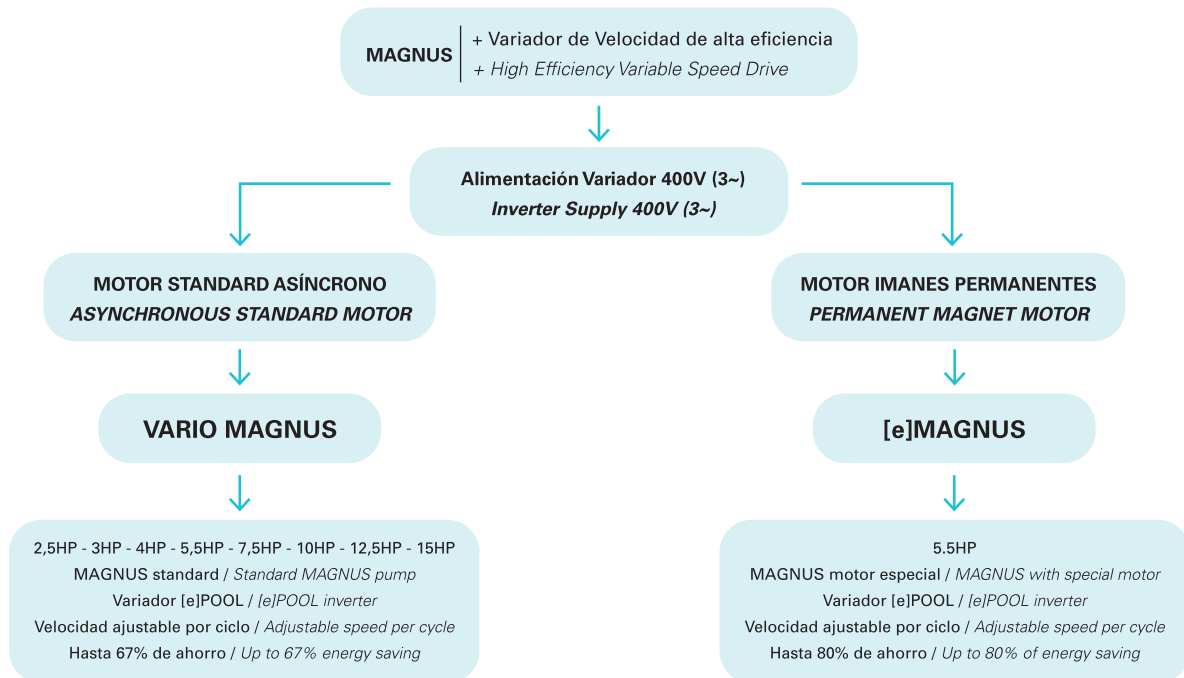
MAGNUS | + Variador de Velocidad de alta eficiencia
+ High Efficiency Variable Speed Drive

Alimentación Variador 400V (3~)
Inverter Supply 400V (3~)

MOTOR STANDARD ASÍNCRONO
ASYNCHRONOUS STANDARD MOTOR

VARIO MAGNUS

2,5HP - 3HP - 4HP - 5,5HP - 7,5HP - 10HP - 12,5HP - 15HP
MAGNUS standard / Standard MAGNUS pump
Variador [e]POOL / [e]POOL inverter
Velocidad ajustable por ciclo / Adjustable speed per cycle
Hasta 67% de ahorro / Up to 67% energy saving

MOTOR IMANES PERMANENTES
PERMANENT MAGNET MOTOR

[e]MAGNUS

5.5HP
MAGNUS motor especial / MAGNUS with special motor
Variador [e]POOL / [e]POOL inverter
Velocidad ajustable por ciclo / Adjustable speed per cycle
Hasta 80% de ahorro / Up to 80% of energy saving